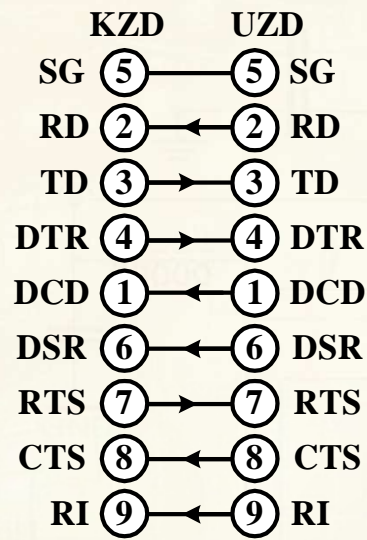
| KZD | | UZD |
|---|---|---|
| SG 5 | | 5 SG |
| RD 2 | | 2 RD |
| TD 3 | | 3 TD |
| DTR 4 | | 4 DTR |
| DCD 1 | | 1 DCD |
| DSR 6 | | 6 DSR |
| RTS 7 | | 7 RTS |
| CTS 8 | | 8 CTS |
| RI 9 | | 9 RI |